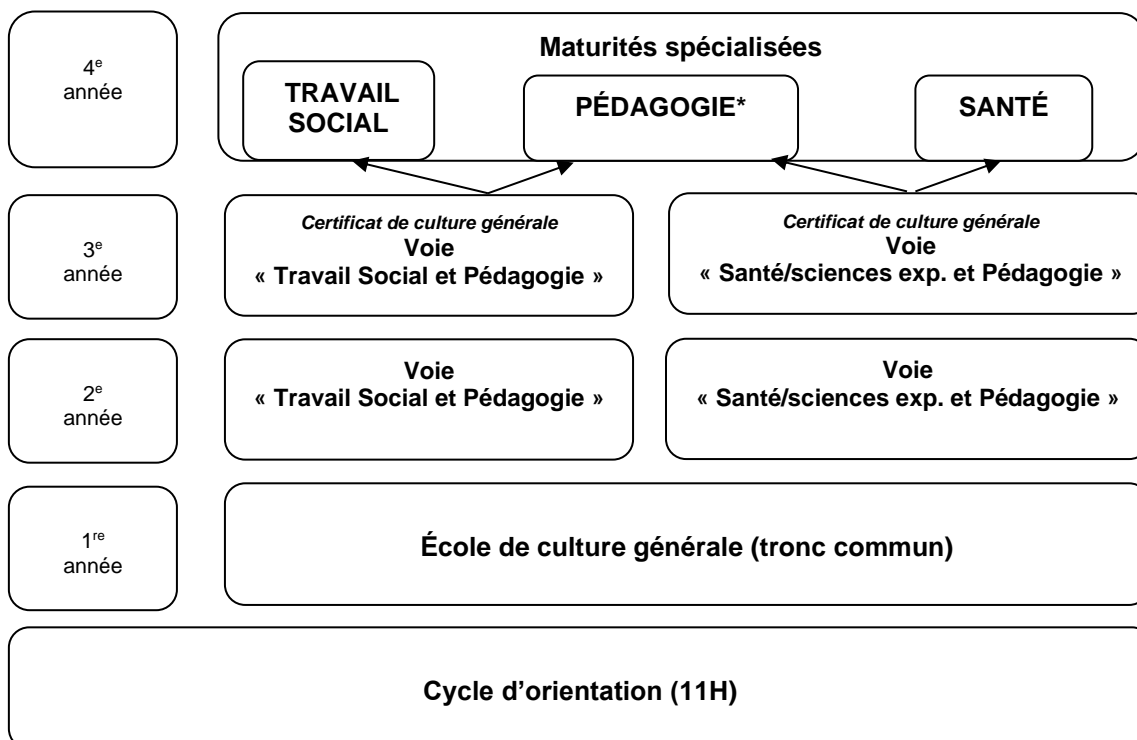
4$^{e}$ année

Maturités spécialisées

TRAVAIL SOCIAL

PÉDAGOGIE*

SANTÉ

3$^{e}$ année

*Certificat de culture générale*
Voie
« Travail Social et Pédagogie »

*Certificat de culture générale*
Voie
« Santé/sciences exp. et Pédagogie »

2$^{e}$ année

Voie
« Travail Social et Pédagogie »

Voie
« Santé/sciences exp. et Pédagogie »

1$^{re}$ année

École de culture générale (tronc commun)

Cycle d'orientation (11H)